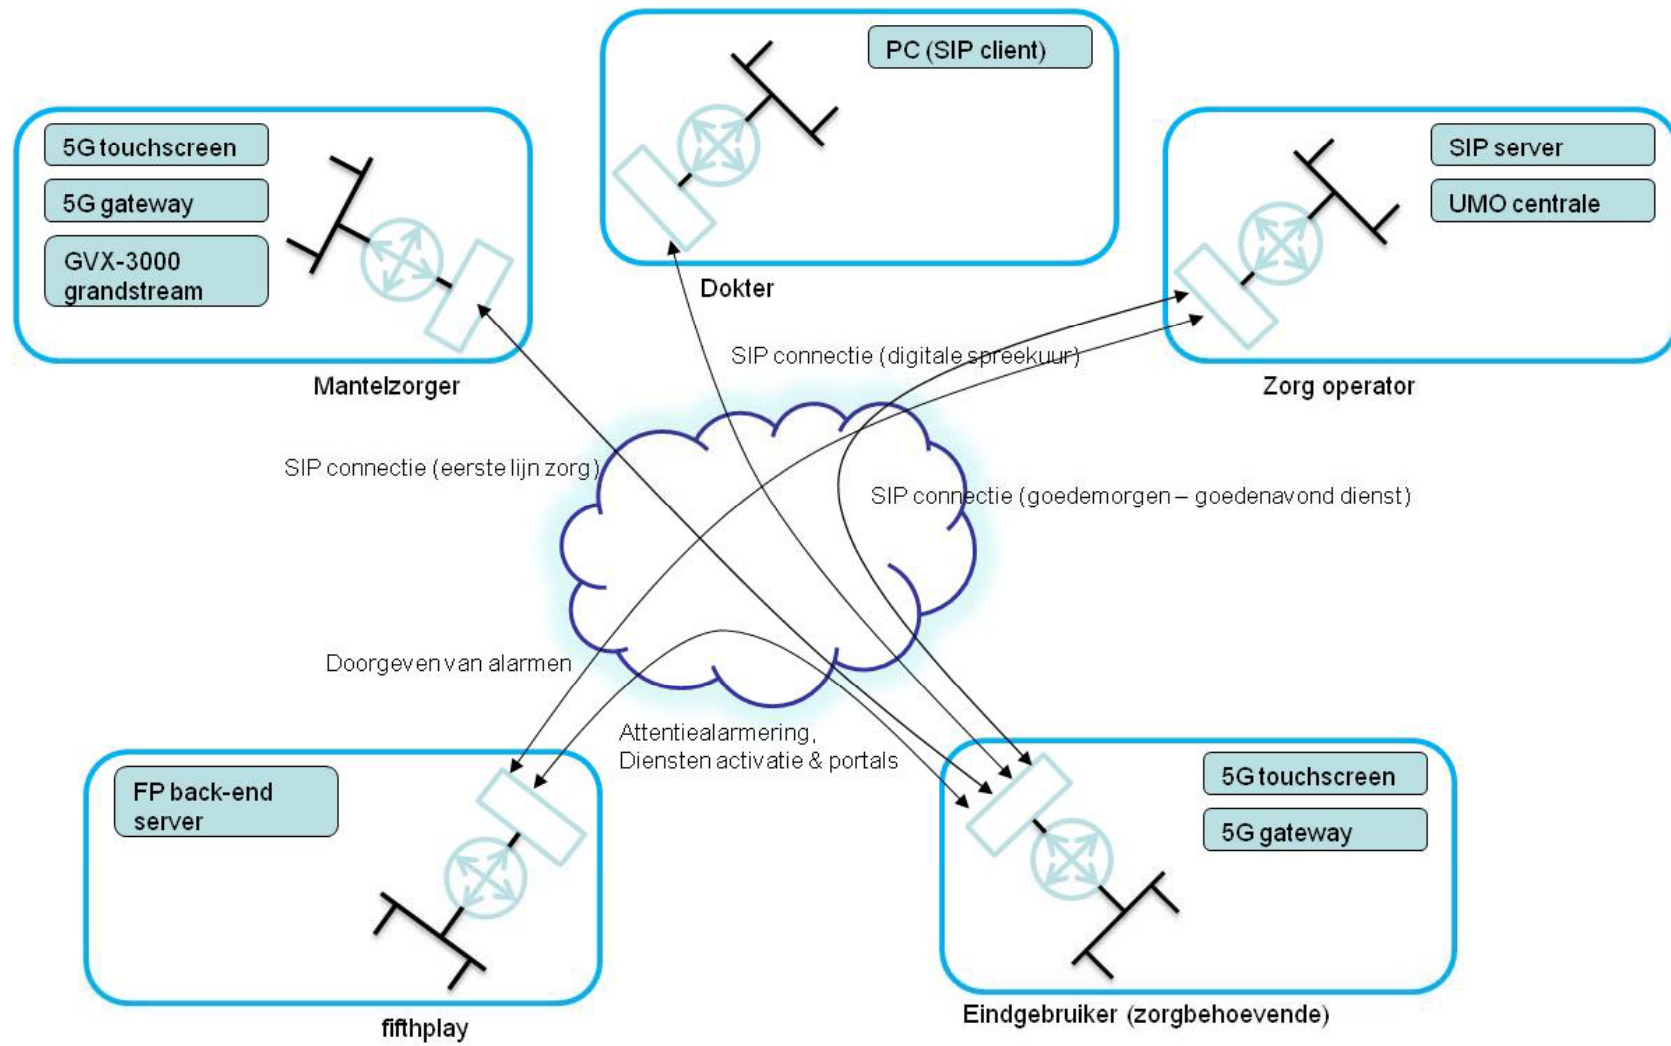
PC (SIP client)

Dokter

5G touchscreen

5G gateway

GVX-3000 grandstream

Mantelzorger

SIP server

UMO centrale

Zorg operator

SIP connectie (digitale spreekuur)

SIP connectie (eerste lijn zorg)

SIP connectie (goedemorgen – goedenavond dienst)

Doorgeven van alarmen

Attentiealarmering, Diensten activatie & portals

FP back-end server

fifthplay

5G touchscreen

5G gateway

Eindgebruiker (zorgbehoevende)